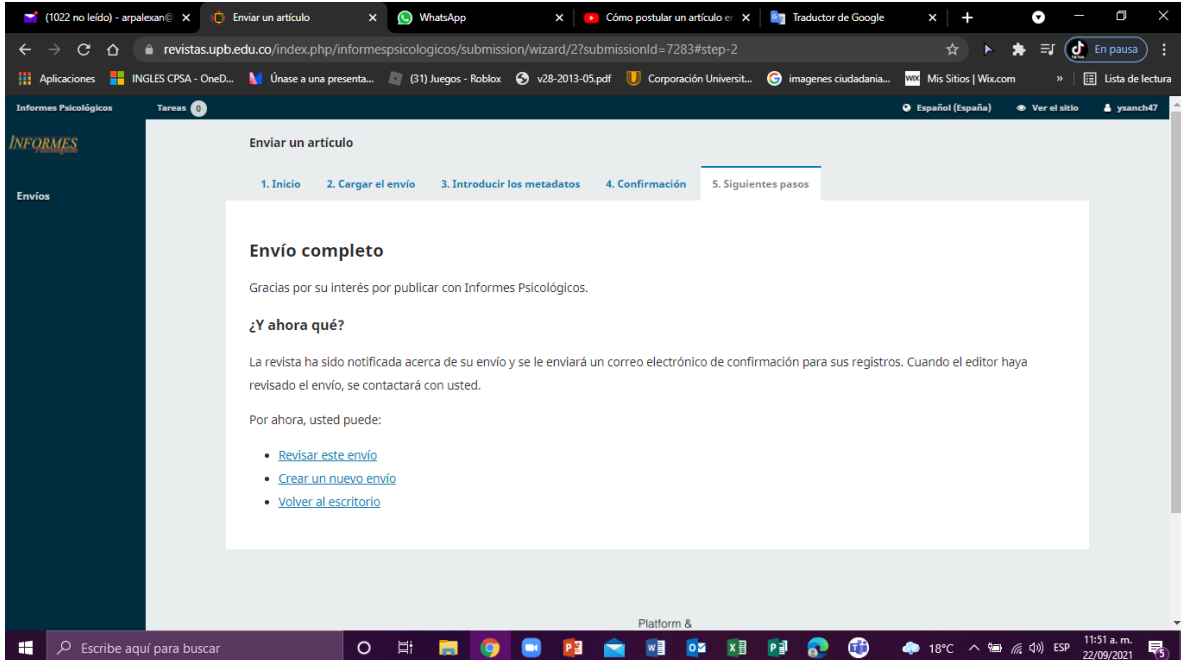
(1022 no leído) - arpalexan@ ×
Enviar un artículo ×
WhatsApp ×
Cómo postular un artículo e ×
Traductor de Google ×
+

revistas.upb.edu.co/index.php/informespsicologicos/submission/wizard/2?submissionId=7283#step-2
En pausa

Aplicaciones
INGLES CPSA - OneD...
Únase a una presenta...
(31) Juegos - Roblox
v28-2013-05.pdf
Corporación Universit...
imagenes ciudadania...
Mis Sitios | Wix.com
»
Lista de lectura

Informes Psicológicos
Tareas 0
Español (España)
Ver el sitio
ysanch47

INFORMES

Envíos

Enviar un artículo

1. Inicio
2. Cargar el envío
3. Introducir los metadatos
4. Confirmación
5. Siguientes pasos

Envío completo

Gracias por su interés por publicar con Informes Psicológicos.

¿Y ahora qué?

La revista ha sido notificada acerca de su envío y se le enviará un correo electrónico de confirmación para sus registros. Cuando el editor haya revisado el envío, se contactará con usted.

Por ahora, usted puede:

- Revisar este envío
- Crear un nuevo envío
- Volver al escritorio

Platform &

Escribe aquí para buscar
18°C
ESP
11:51 a. m.
22/09/2021
5